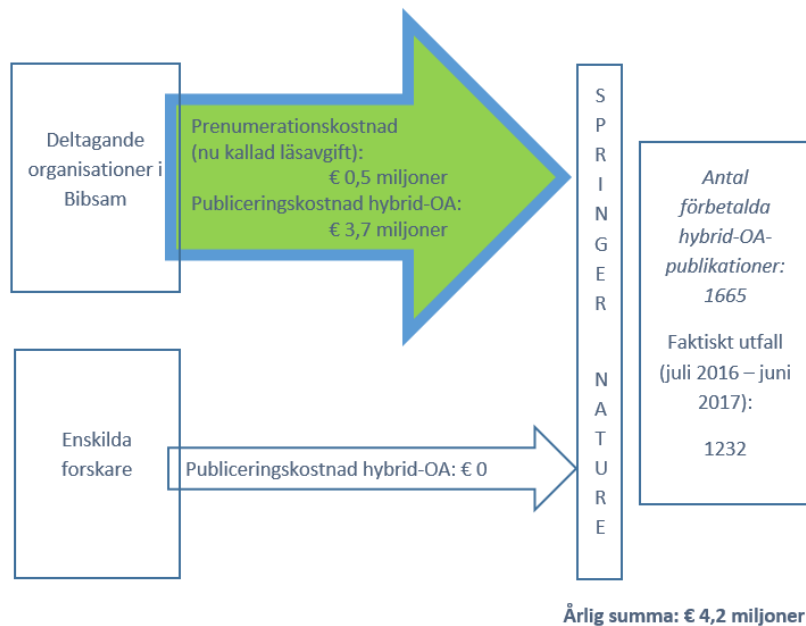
Deltagande organisationer i Bibsam

Prenumerationskostnad (nu kallad läsavgift): € 0,5 miljoner
Publiceringskostnad hybrid-OA: € 3,7 miljoner

S P R I N G E R

N A T U R E

Antal förbetalda hybrid-OA-publikationer: 1665

Faktiskt utfall (juli 2016 – juni 2017):

1232

Enskilda forskare

Publiceringskostnad hybrid-OA: € 0

Årlig summa: € 4,2 miljoner